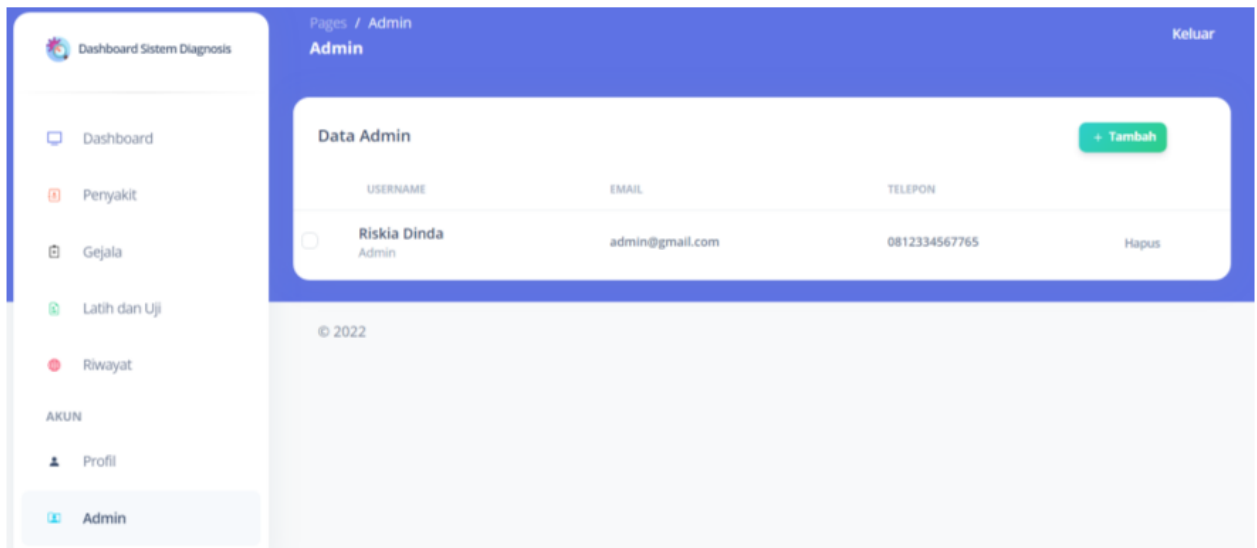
Dashboard Sistem Diagnosis

Dashboard

Penyakit

Gejala

Latih dan Uji

Riwayat

AKUN

Profil

Admin

Pages / Admin
Admin

Keluar

Data Admin

+ Tambah

| | USERNAME | EMAIL | TELEPON | |
|---|---|---|---|---|
| | Riskia Dinda<br>Admin | admin@gmail.com | 0812334567765 | Hapus |

© 2022